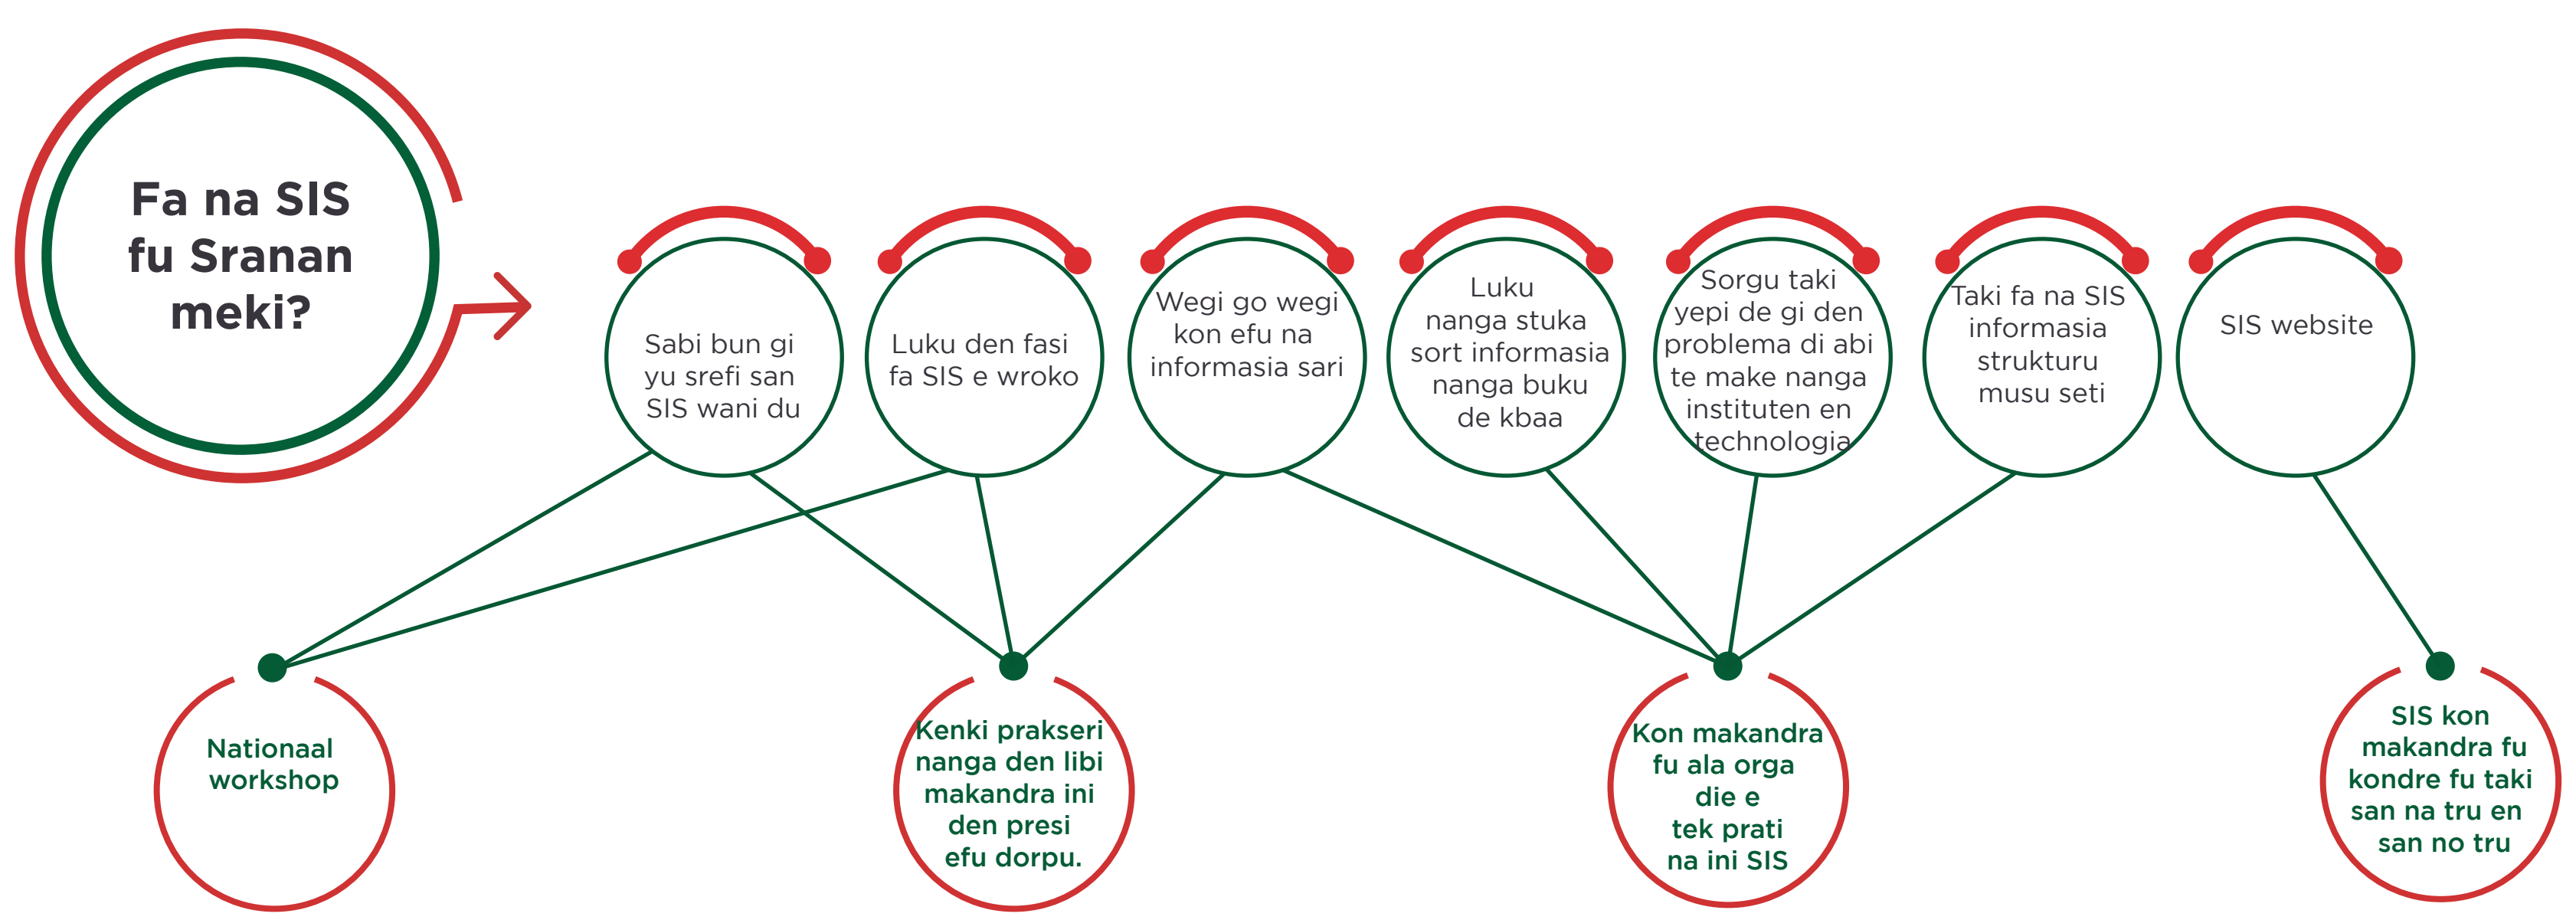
Fa na SIS fu Sranan meki?

Sabi bun gi yu srefi san SIS wani du

Luku den fasi fa SIS e wroko

Wegi go wegi kon efu na informasia sari

Luku nanga stuka sort informasia nanga buku de kbaa

Sorgu taki yepi de gi den problema di abi te make nanga instituten en technologia

Taki fa na SIS informasia strukturu musu seti

SIS website

Nationaal workshop

Kenki prakseri nanga den libi makandra ini den presi efu dorpu.

Kon makandra fu ala orga die e tek prati na ini SIS

SIS kon makandra fu kondre fu taki san na tru en san no tru